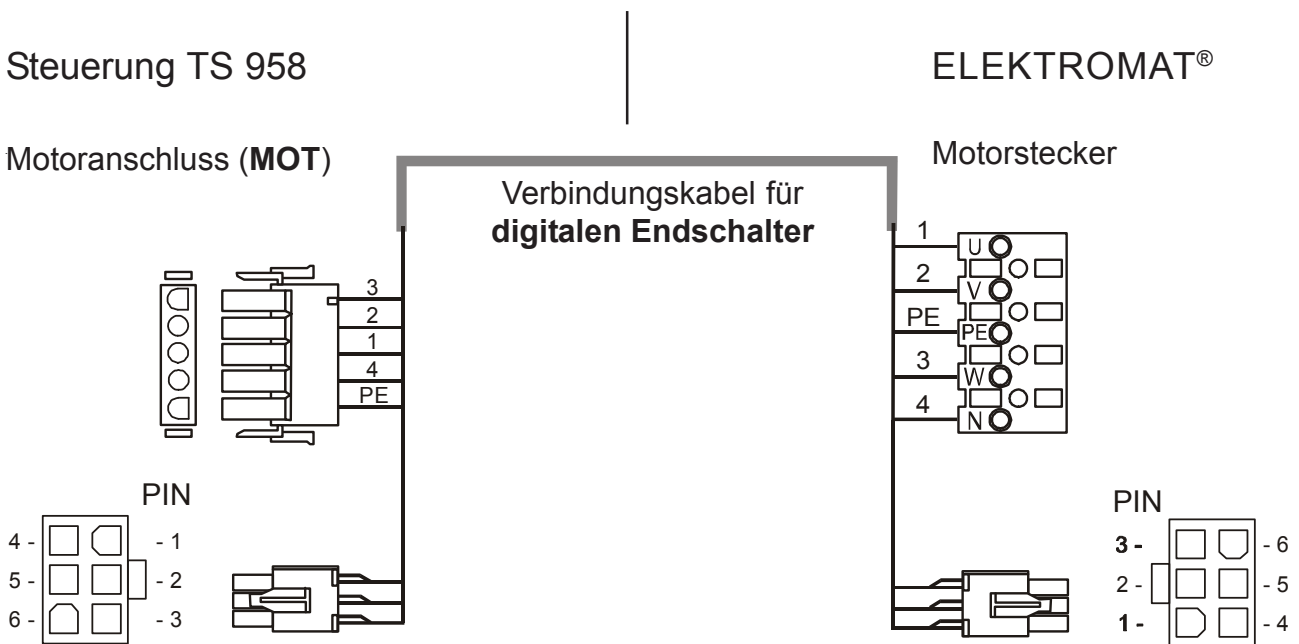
Steuerung TS 958

ELEKTROMAT®

Motoranschluss (**MOT**)

Verbindungskabel für **digitalen Endschalter**

Motorstecker

3
2
1
4
PE

1
U
2
V
PE
PE
3
W
4
N

PIN
4 - - 1
5 - - 2
6 - - 3

PIN
**3 -** - 6
2 - - 5
**1 -** - 4